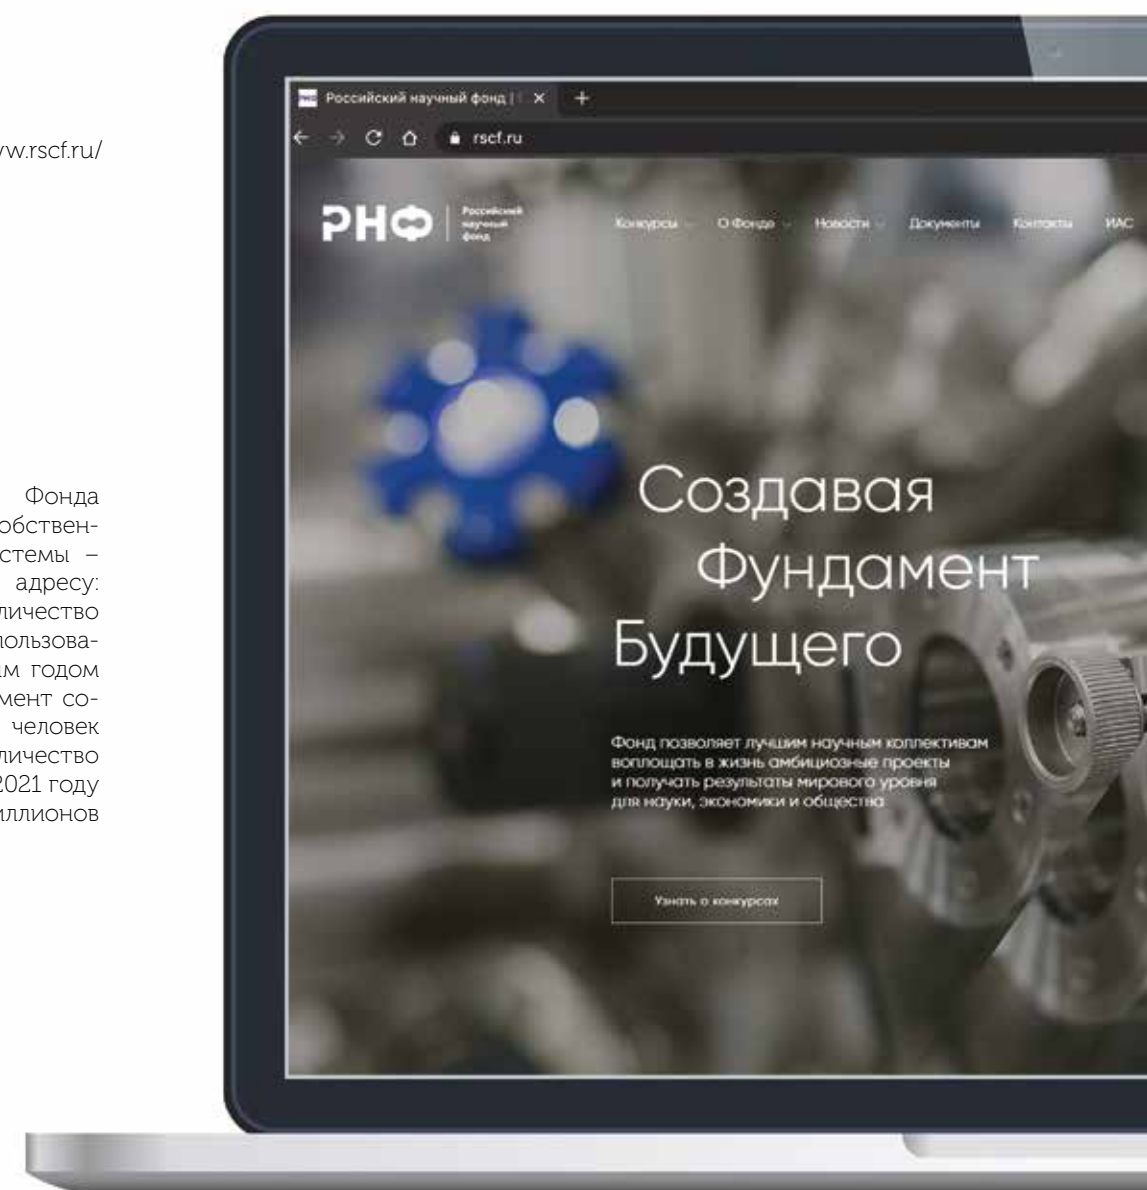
w.rscf.ru/

Фонда
обствен-
стемы –
адресу:
личество
пользова-
м годом
мент со-
человек
личество
2021 году
иллионов

Российский научный фонд | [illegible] ×  +

rscf.ru

РНФ | Российский научный фонд

Конкурсы  О Фонде  Новости  Документы  Контакты  ИАС

Создавая
Фундамент
Будущего

Фонд позволяет лучшим научным коллективам воплощать в жизнь амбициозные проекты и получать результаты мирового уровня для науки, экономики и общества

Узнать о конкурсах